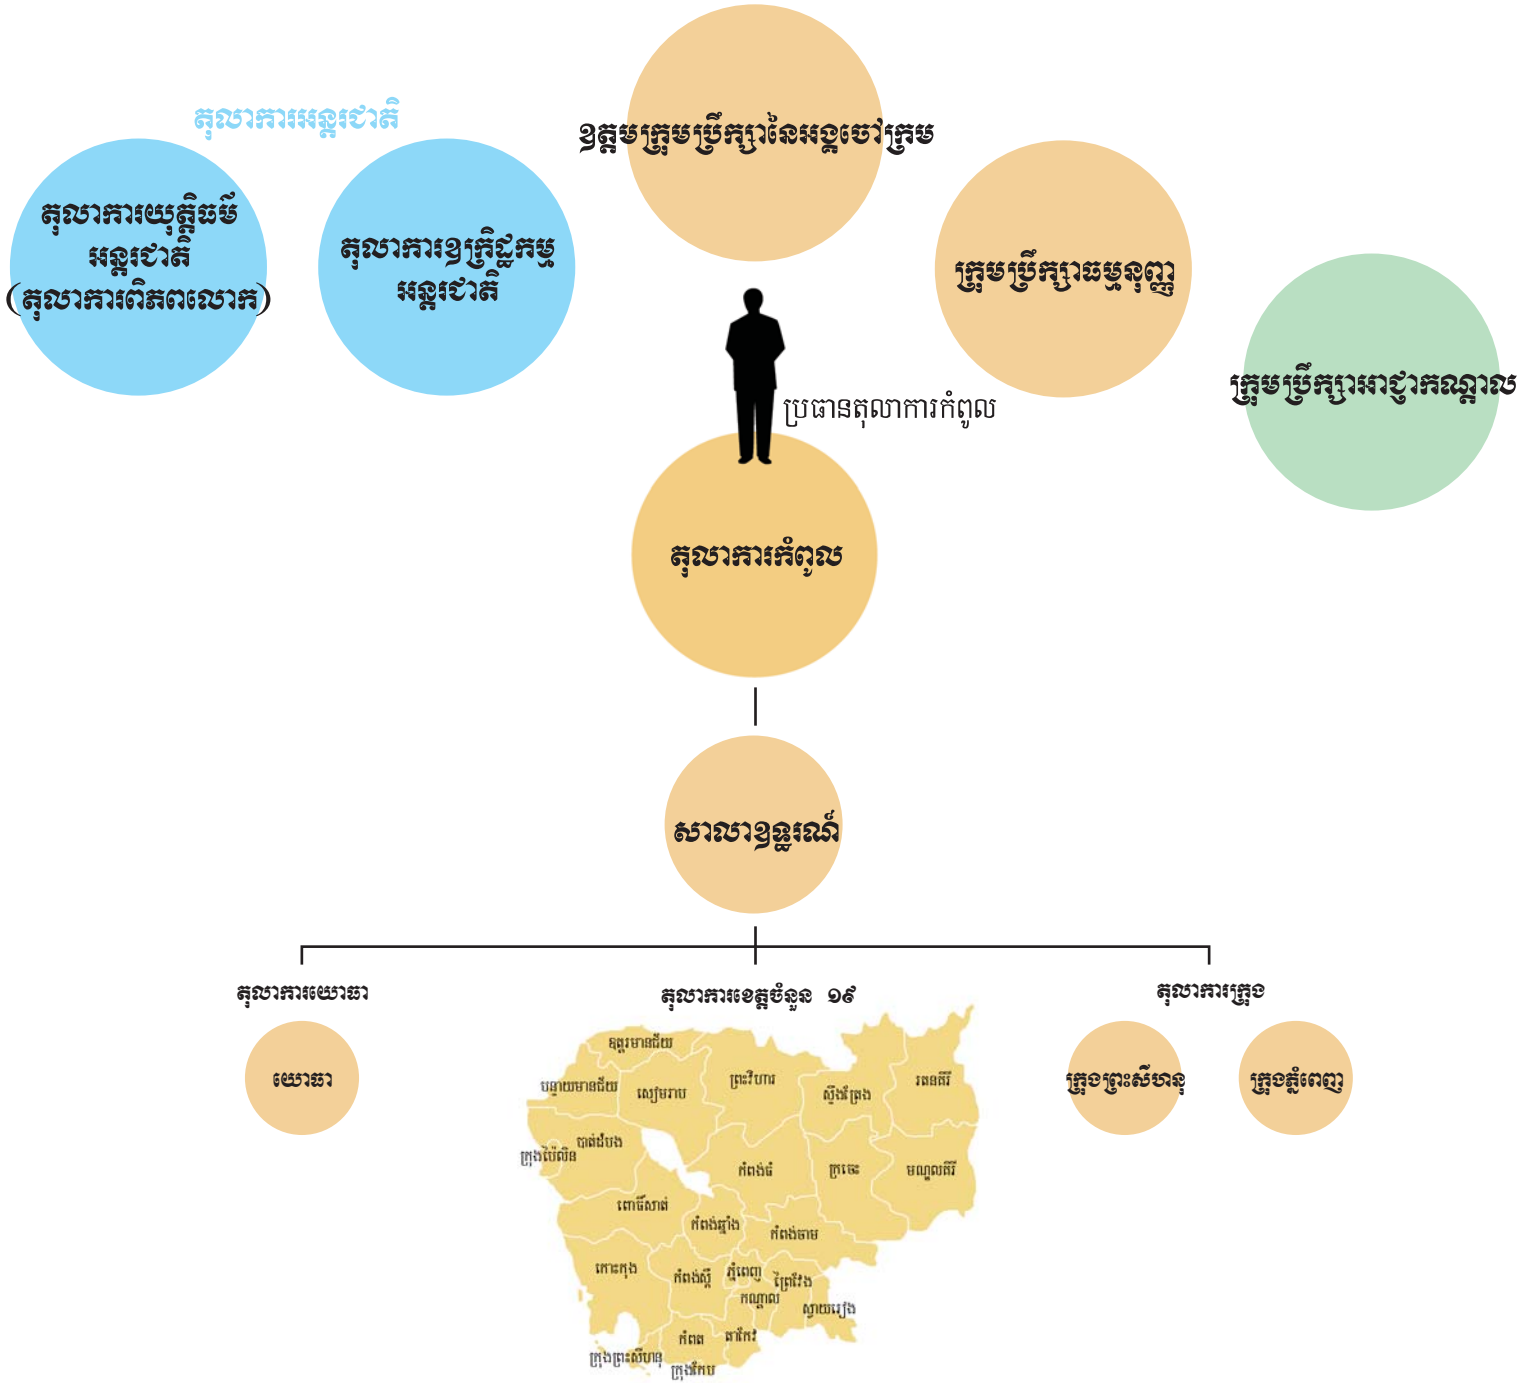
តុលាការអន្តរជាតិ

តុលាការយុត្តិធម៌អន្តរជាតិ (តុលាការពិភពលោក)

តុលាការឧក្រិដ្ឋកម្មអន្តរជាតិ

ឧត្តមក្រុមប្រឹក្សានៃអង្គចៅក្រម

ក្រុមប្រឹក្សាធម្មនុញ្ញ

ក្រុមប្រឹក្សាអាជ្ញាកណ្តាល

ប្រធានតុលាការកំពូល

តុលាការកំពូល

សាលាឧទ្ធរណ៍

តុលាការយោធា

យោធា

តុលាការខេត្តចំនួន ១៩

តុលាការក្រុង

ក្រុងព្រះសីហនុ

ក្រុងភ្នំពេញ

ឧត្តរមានជ័យ

បន្ទាយមានជ័យ

សៀមរាប

ព្រះវិហារ

ស្ទឹងត្រែង

រតនគិរី

ក្រុងប៉ៃលិន

បាត់ដំបង

កំពង់ធំ

ក្រចេះ

មណ្ឌលគិរី

ពោធិ៍សាត់

កំពង់ឆ្នាំង

កំពង់ចាម

កោះកុង

កំពង់ស្ពឺ

ភ្នំពេញ

ព្រៃវែង

កណ្តាល

ស្វាយរៀង

កំពត

តាកែវ

ក្រុងព្រះសីហនុ

ក្រុងកែប